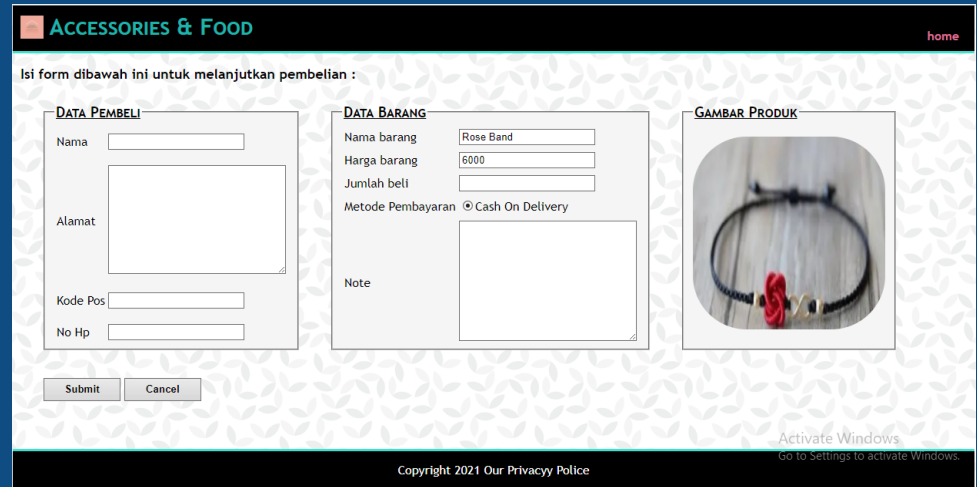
ACCESSORIES & FOOD

home

Isi form dibawah ini untuk melanjutkan pembelian :

DATA PEMBELI

Nama

Alamat

Kode Pos

No Hp

DATA BARANG

Nama barang Rose Band

Harga barang 6000

Jumlah beli

Metode Pembayaran Cash On Delivery

Note

GAMBAR PRODUK

Submit Cancel

Activate Windows
Go to Settings to activate Windows.

Copyright 2021 Our Privacyy Police